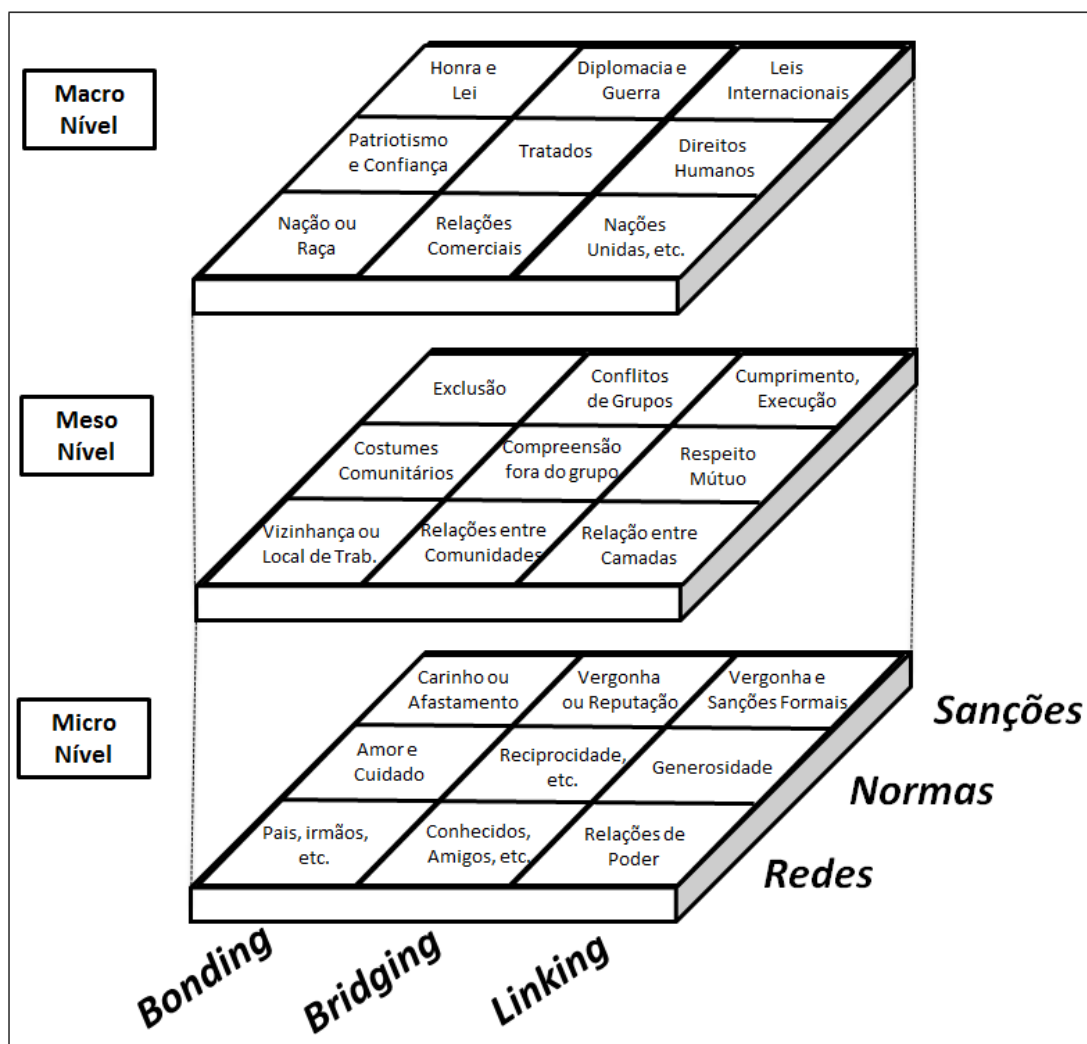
Macro Nível

Honra e Lei

Diplomacia e Guerra

Leis Internacionais

Patriotismo e Confiança

Tratados

Direitos Humanos

Nação ou Raça

Relações Comerciais

Nações Unidas, etc.

Meso Nível

Exclusão

Conflitos de Grupos

Cumprimento, Execução

Costumes Comunitários

Compreensão fora do grupo

Respeito Mútuo

Vizinhança ou Local de Trab.

Relações entre Comunidades

Relação entre Camadas

Micro Nível

Carinho ou Afastamento

Vergonha ou Reputação

Vergonha e Sanções Formais

Amor e Cuidado

Reciprocidade, etc.

Generosidade

Pais, irmãos, etc.

Conhecidos, Amigos, etc.

Relações de Poder

Sanções

Normas

Redes

Bonding

Bridging

Linking